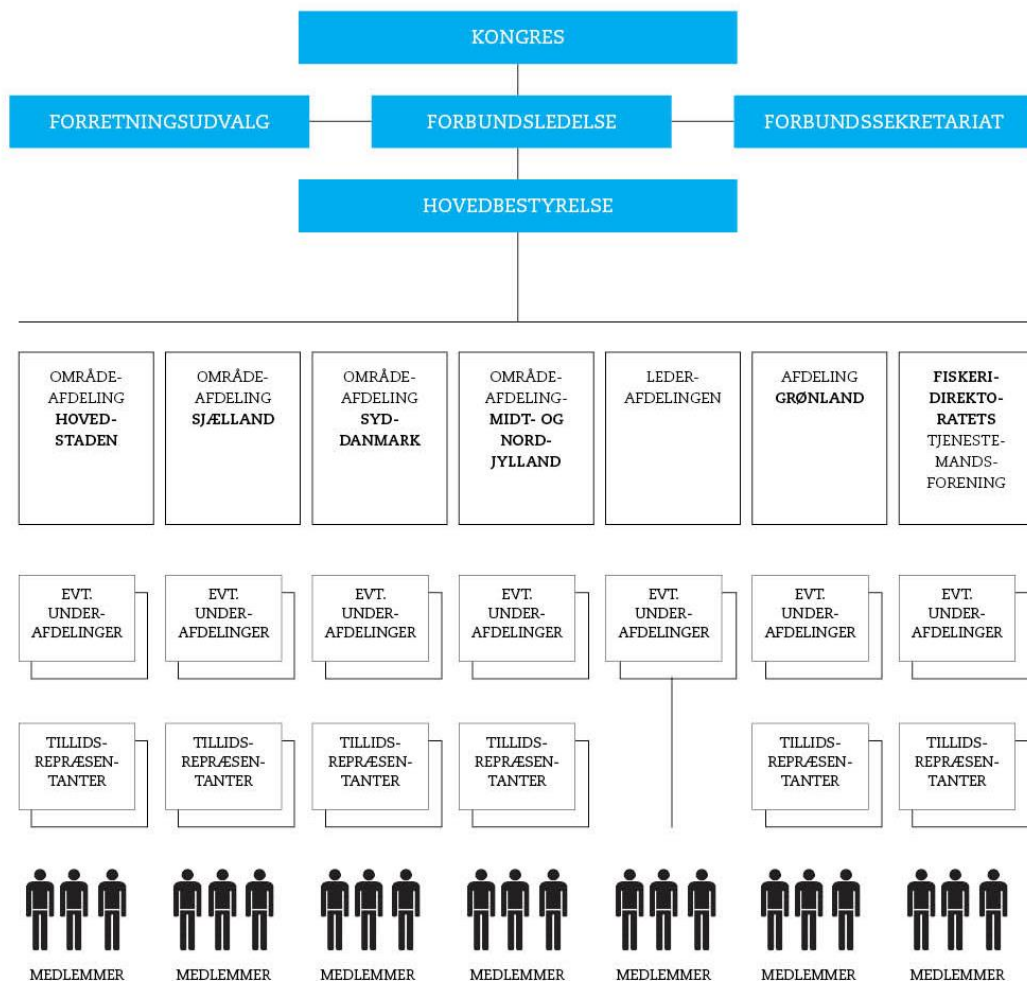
KONGRES

FORRETNINGSUDVALG

FORBUNDSLEDELSE

FORBUNDSSEKRETARIAT

HOVEDBESTYRELSE

OMRÅDEAFDELING HOVEDSTADEN

OMRÅDEAFDELING SJÆLLAND

OMRÅDEAFDELING SYDDANMARK

OMRÅDEAFDELING MIDT- OG NORDJYLLAND

LEDERAFDELINGEN

AFDELING GRØNLAND

FISKERIDIREKTORATETS TJENESTEMANDSFORENING

EVT. UNDERAFDELINGER

EVT. UNDERAFDELINGER

EVT. UNDERAFDELINGER

EVT. UNDERAFDELINGER

EVT. UNDERAFDELINGER

EVT. UNDERAFDELINGER

EVT. UNDERAFDELINGER

TILLIDSREPRÆSENTANTER

TILLIDSREPRÆSENTANTER

TILLIDSREPRÆSENTANTER

TILLIDSREPRÆSENTANTER

TILLIDSREPRÆSENTANTER

TILLIDSREPRÆSENTANTER

MEDLEMMER

MEDLEMMER

MEDLEMMER

MEDLEMMER

MEDLEMMER

MEDLEMMER

MEDLEMMER